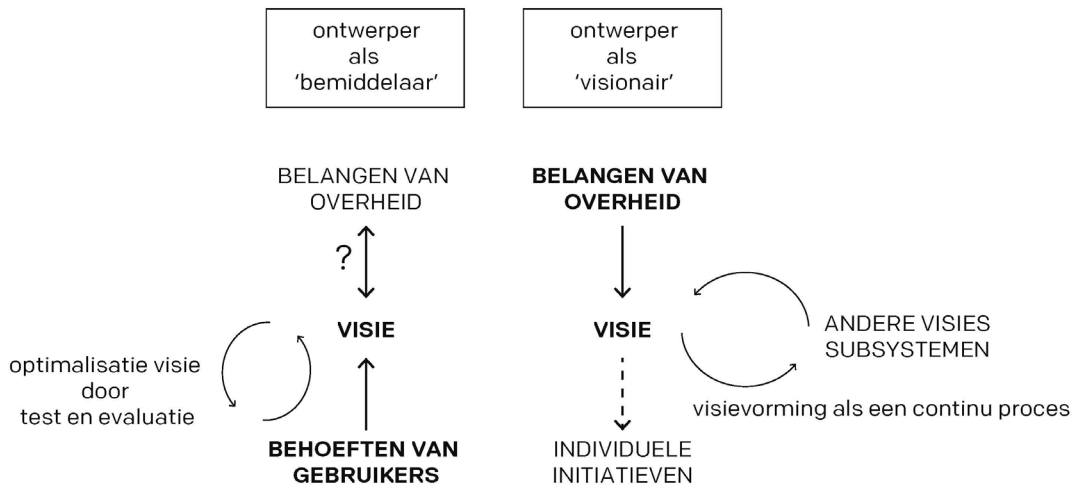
ontwerper als 'bemiddelaar'

ontwerper als 'visionair'

BELANGEN VAN OVERHEID

?

VISIE

optimalisatie visie door test en evaluatie

BEHOEFTEN VAN GEBRUIKERS

BELANGEN VAN OVERHEID

VISIE

ANDERE VISIES SUBSYSTEMEN

visievorming als een continu proces

INDIVIDUELE INITIATIEVEN